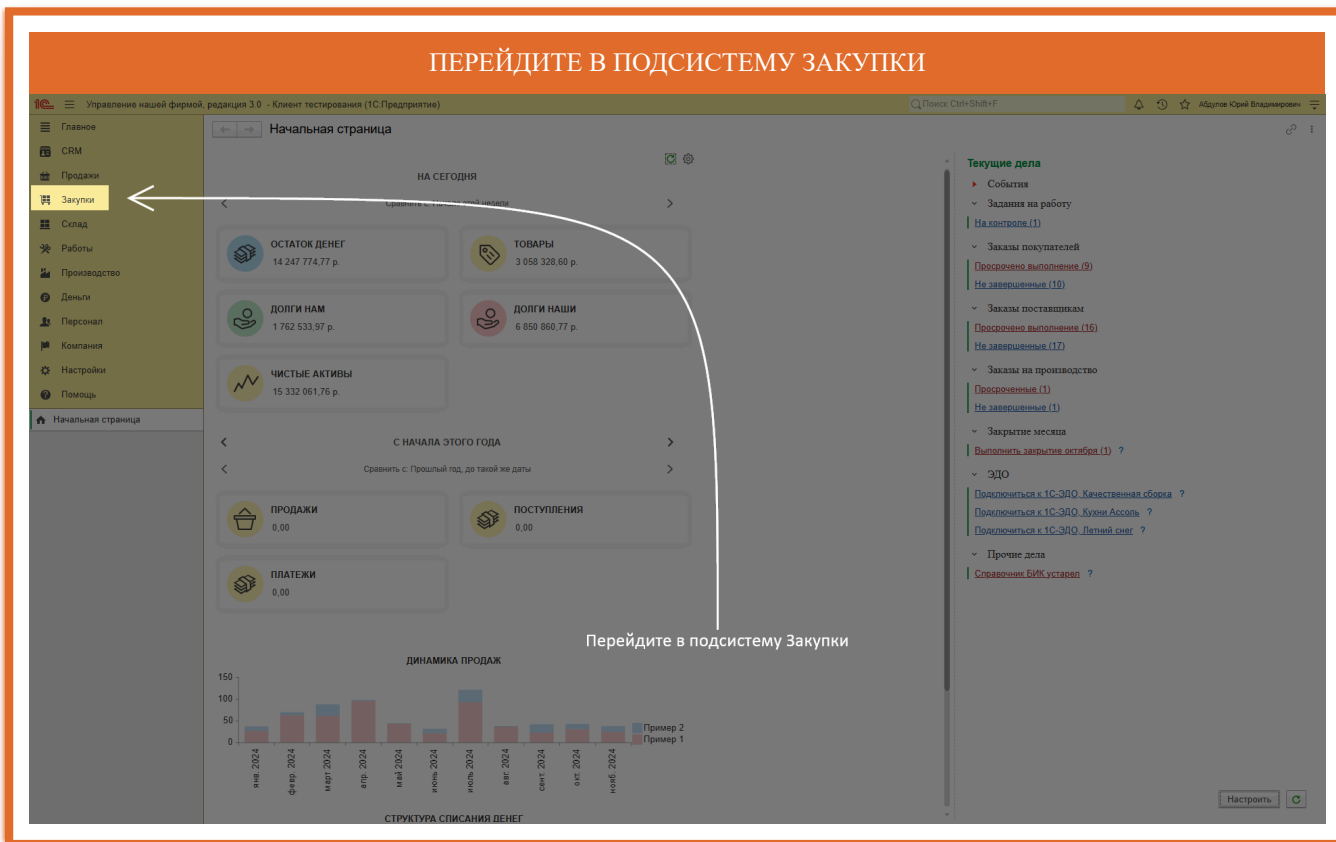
ПЕРЕЙДИТЕ В ПОДСИСТЕМУ ЗАКУПКИ

1С Управление нашей фирмой, редакция 3.0 - Клиент тестирования (1С:Предприятие)

Поиск Ctrl+Shift+F

Абдулов Юрий Владимирович

Главное
CRM
Продажи
Закупки
Склад
Работы
Производство
Деньги
Персонал
Компания
Настройки
Помощь

Начальная страница

Начальная страница

НА СЕГОДНЯ

Сравнить с: Начало этой недели

ОСТАТОК ДЕНЕГ
14 247 774,77 р.

ТОВАРЫ
3 058 328,60 р.

ДОЛГИ НАМ
1 762 533,97 р.

ДОЛГИ НАШИ
6 850 860,77 р.

ЧИСТЫЕ АКТИВЫ
15 332 061,76 р.

С НАЧАЛА ЭТОГО ГОДА

Сравнить с: Прошлый год, до такой же даты

ПРОДАЖИ
0,00

ПОСТУПЛЕНИЯ
0,00

ПЛАТЕЖИ
0,00

ДИНАМИКА ПРОДАЖ

150
100
50
0

янв. 2024
февр. 2024
март 2024
апр. 2024
май 2024
июнь 2024
июль 2024
авг. 2024
сент. 2024
окт. 2024
нояб. 2024

Пример 2
Пример 1

СТРУКТУРА СПИСАНИЯ ДЕНЕГ

Перейдите в подсистему Закупки

Текущие дела

События

Задания на работу
На контроле (1)

Заказы покупателей
Просрочено выполнение (9)
Не завершенные (10)

Заказы поставщикам
Просрочено выполнение (16)
Не завершенные (17)

Заказы на производство
Просроченные (1)
Не завершенные (1)

Закрытие месяца
Выполнить закрытие октября (1) ?

ЭДО
Подключиться к 1С-ЭДО, Качественная сборка ?
Подключиться к 1С-ЭДО, Кухни Ассоль ?
Подключиться к 1С-ЭДО, Летний снег ?

Прочие дела
Справочник БИК устарел ?

Настроить